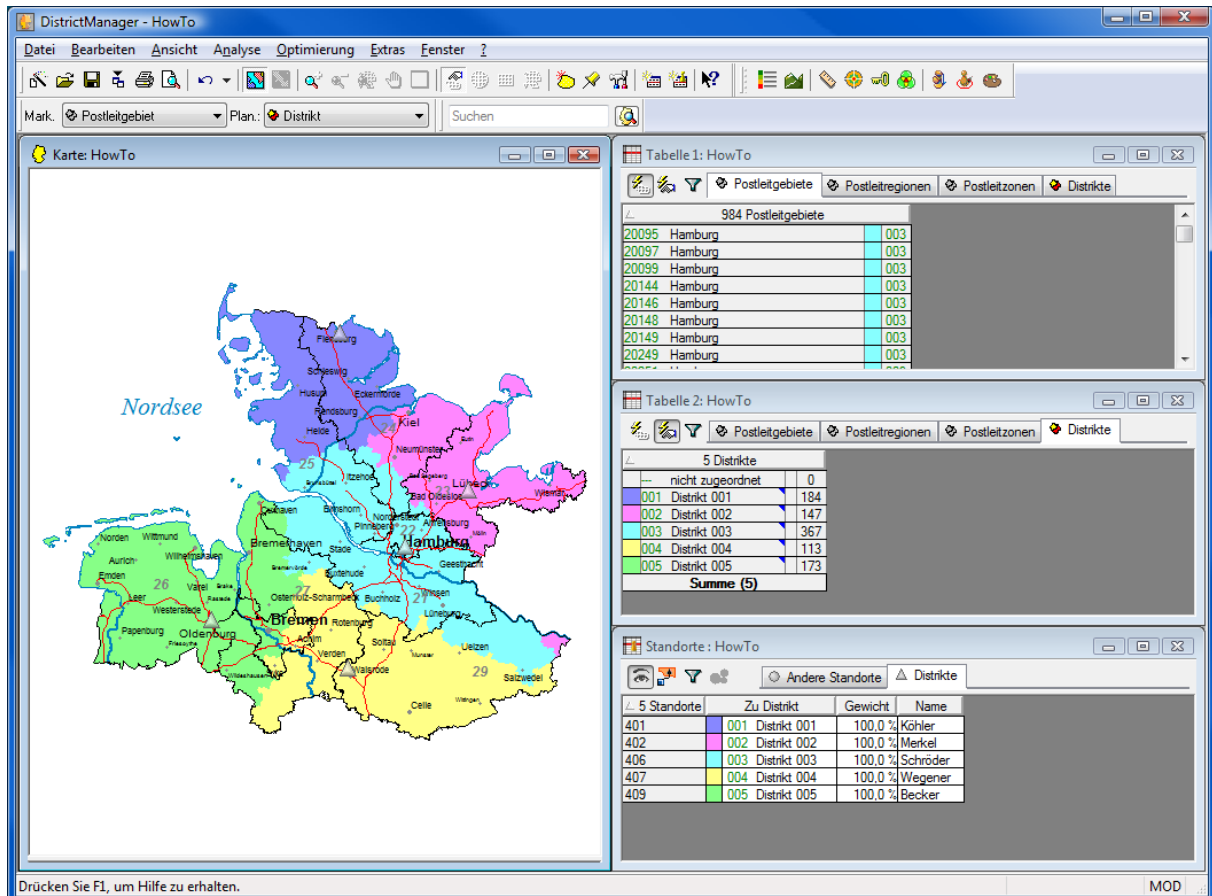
DistrictManager - HowTo

Datei Bearbeiten Ansicht Analyse Optimierung Extras Fenster ?

Mark.: Postleitgebiet Plan.: Distrikt Suchen

Karte: HowTo

Nordsee

Flensburg
Schleswig
Husum
Eckernförde
Rendsburg
Heide
Kiel
24
25
Neumünster
Eutin
Lübeck
23
Wismar
Itzehoe
Bad Oldesloe
Cuxhaven
Elmshorn
Norderstedt
Pinneberg
22
Ahrensburg
Mölln
Hamburg
Geesthacht
Norden
Wittmund
Aurich
Wilhelmshaven
Bremerhaven
Stade
Emden
26
Buxtehude
Leer
Varel
Westerstede
27
Osterholz-Scharmbeck
Buchholz
21
Winsen
Lüneburg
Papenburg
Oldenburg
Bremen
Rotenburg
Achim
Verden
Soltau
Uelzen
29
Walsrode
Salzwedel
Celle

Tabelle 1: HowTo

Postleitgebiete | Postleitregionen | Postleitzonen | Distrikte

| 984 Postleitgebiete | |
|---|---|
| 20095 Hamburg | 003 |
| 20097 Hamburg | 003 |
| 20099 Hamburg | 003 |
| 20144 Hamburg | 003 |
| 20146 Hamburg | 003 |
| 20148 Hamburg | 003 |
| 20149 Hamburg | 003 |
| 20249 Hamburg | 003 |

Tabelle 2: HowTo

Postleitgebiete | Postleitregionen | Postleitzonen | Distrikte

| 5 Distrikte | |
|---|---|
| --- nicht zugeordnet | 0 |
| 001 Distrikt 001 | 184 |
| 002 Distrikt 002 | 147 |
| 003 Distrikt 003 | 367 |
| 004 Distrikt 004 | 113 |
| 005 Distrikt 005 | 173 |
| Summe (5) | |

Standorte : HowTo

Andere Standorte | Distrikte

| 5 Standorte | Zu Distrikt | Gewicht | Name |
|---|---|---|---|
| 401 | 001 Distrikt 001 | 100,0 % | Köhler |
| 402 | 002 Distrikt 002 | 100,0 % | Merkel |
| 406 | 003 Distrikt 003 | 100,0 % | Schröder |
| 407 | 004 Distrikt 004 | 100,0 % | Wegener |
| 409 | 005 Distrikt 005 | 100,0 % | Becker |

Drücken Sie F1, um Hilfe zu erhalten.
MOD